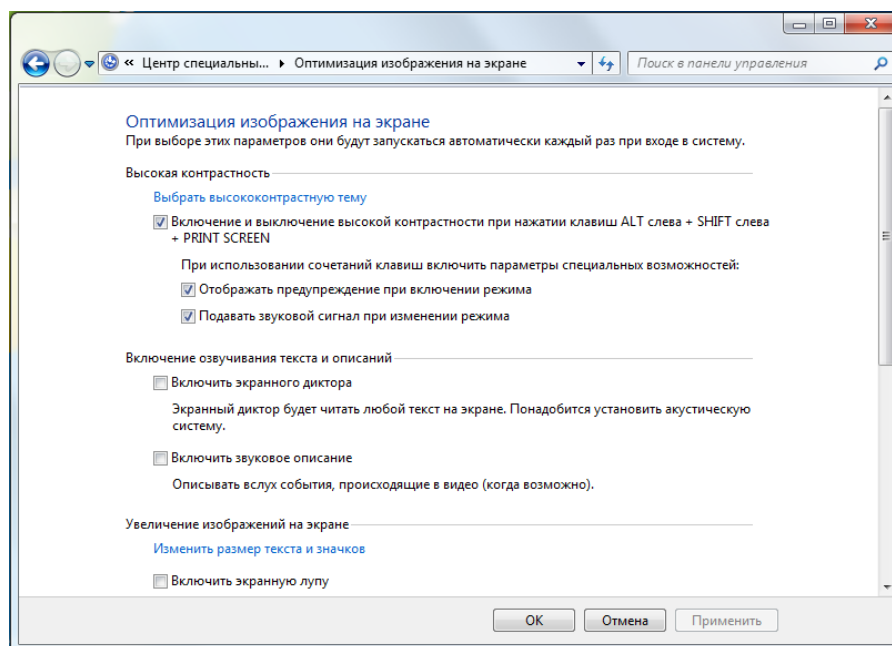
« Центр специальны... ▸ Оптимизация изображения на экране

Поиск в панели управления

Оптимизация изображения на экране
При выборе этих параметров они будут запускаться автоматически каждый раз при входе в систему.

Высокая контрастность

Выбрать высококонтрастную тему

☑ Включение и выключение высокой контрастности при нажатии клавиш ALT слева + SHIFT слева + PRINT SCREEN

При использовании сочетаний клавиш включить параметры специальных возможностей:

☑ Отображать предупреждение при включении режима

☑ Подавать звуковой сигнал при изменении режима

Включение озвучивания текста и описаний

☐ Включить экранного диктора

Экранный диктор будет читать любой текст на экране. Понадобится установить акустическую систему.

☐ Включить звуковое описание

Описывать вслух события, происходящие в видео (когда возможно).

Увеличение изображений на экране

Изменить размер текста и значков

☐ Включить экранную лупу

OK Отмена Применить